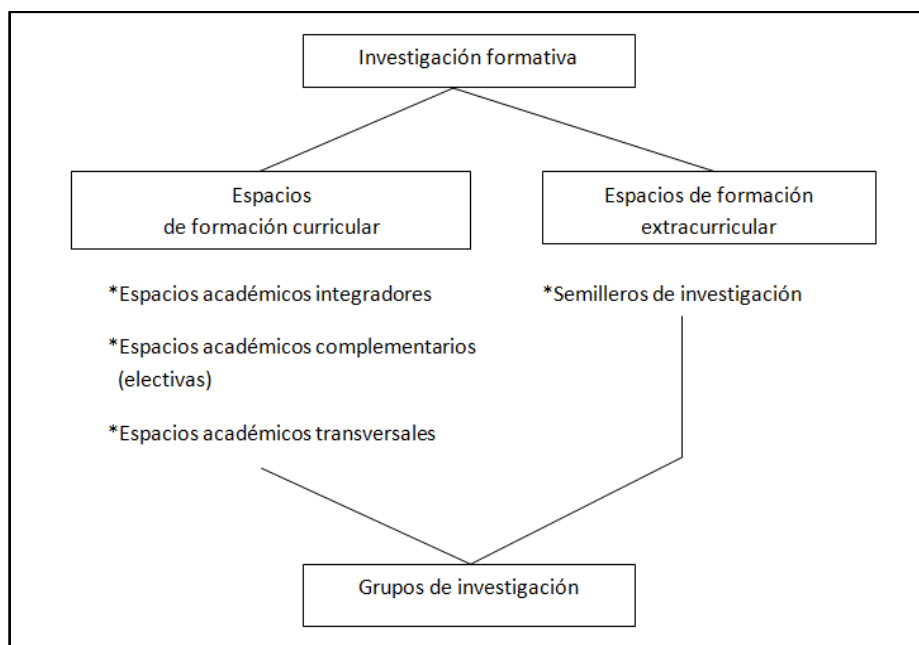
Investigación formativa

Espacios
de formación curricular

Espacios de formación
extracurricular

*Espacios académicos integradores

*Espacios académicos complementarios
(electivas)

*Espacios académicos transversales

*Semilleros de investigación

Grupos de investigación